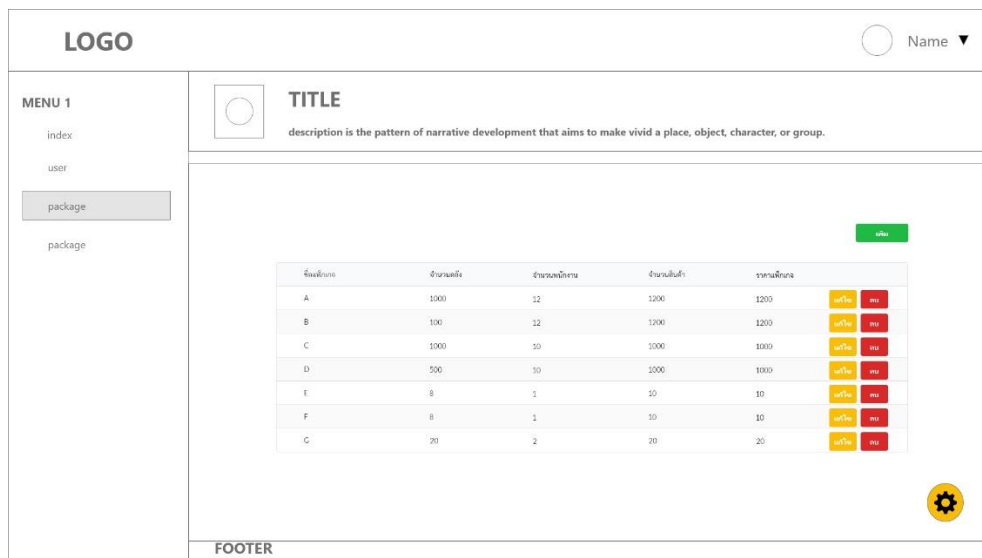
LOGO

Name ▼

MENU 1

index

user

package

package

TITLE

description is the pattern of narrative development that aims to make vivid a place, object, character, or group.

เพิ่ม

| ชื่อแพ็กเกจ | จำนวนครั้ง | จำนวนพนักงาน | จำนวนสินค้า | ราคาแพ็กเกจ | |
|---|---|---|---|---|---|
| A | 1000 | 12 | 1200 | 1200 | แก้ไข ลบ |
| B | 100 | 12 | 1200 | 1200 | แก้ไข ลบ |
| C | 1000 | 10 | 1000 | 1000 | แก้ไข ลบ |
| D | 500 | 10 | 1000 | 1000 | แก้ไข ลบ |
| E | 8 | 1 | 10 | 10 | แก้ไข ลบ |
| F | 8 | 1 | 10 | 10 | แก้ไข ลบ |
| G | 20 | 2 | 20 | 20 | แก้ไข ลบ |

FOOTER